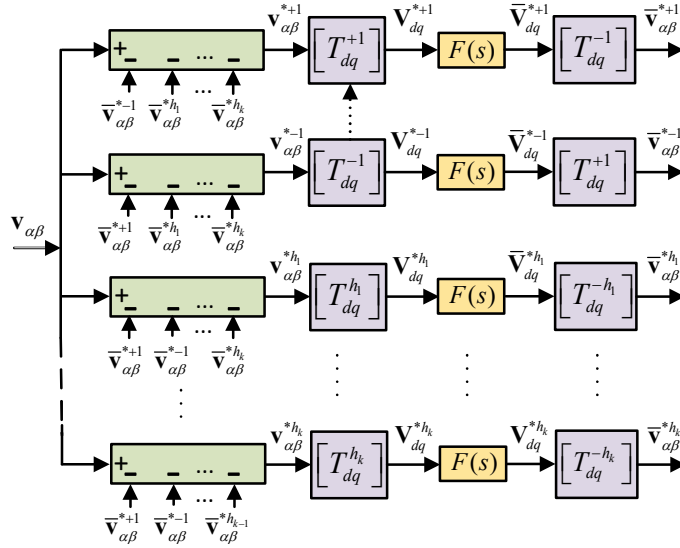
$\mathbf{v}_{\alpha\beta}$

$+$ $-$ $-$ ... $-$

$\overline{\mathbf{v}}_{\alpha\beta}^{*-1}$ $\overline{\mathbf{v}}_{\alpha\beta}^{*h_1}$ ... $\overline{\mathbf{v}}_{\alpha\beta}^{*h_k}$

$\mathbf{v}_{\alpha\beta}^{*+1}$ $\left[T_{dq}^{+1}\right]$ $\mathbf{V}_{dq}^{*+1}$ $F(s)$ $\overline{\mathbf{V}}_{dq}^{*+1}$ $\left[T_{dq}^{-1}\right]$ $\overline{\mathbf{v}}_{\alpha\beta}^{*+1}$

$+$ $-$ $-$ ... $-$

$\overline{\mathbf{v}}_{\alpha\beta}^{*+1}$ $\overline{\mathbf{v}}_{\alpha\beta}^{*h_1}$ ... $\overline{\mathbf{v}}_{\alpha\beta}^{*h_k}$

$\mathbf{v}_{\alpha\beta}^{*-1}$ $\left[T_{dq}^{-1}\right]$ $\mathbf{V}_{dq}^{*-1}$ $F(s)$ $\overline{\mathbf{V}}_{dq}^{*-1}$ $\left[T_{dq}^{+1}\right]$ $\overline{\mathbf{v}}_{\alpha\beta}^{*-1}$

$+$ $-$ $-$ ... $-$

$\overline{\mathbf{v}}_{\alpha\beta}^{*+1}$ $\overline{\mathbf{v}}_{\alpha\beta}^{*-1}$ ... $\overline{\mathbf{v}}_{\alpha\beta}^{*h_k}$

$\mathbf{v}_{\alpha\beta}^{*h_1}$ $\left[T_{dq}^{h_1}\right]$ $\mathbf{V}_{dq}^{*h_1}$ $F(s)$ $\overline{\mathbf{V}}_{dq}^{*h_1}$ $\left[T_{dq}^{-h_1}\right]$ $\overline{\mathbf{v}}_{\alpha\beta}^{*h_1}$

$+$ $-$ $-$ ... $-$

$\overline{\mathbf{v}}_{\alpha\beta}^{*+1}$ $\overline{\mathbf{v}}_{\alpha\beta}^{*-1}$ ... $\overline{\mathbf{v}}_{\alpha\beta}^{*h_{k-1}}$

$\mathbf{v}_{\alpha\beta}^{*h_k}$ $\left[T_{dq}^{h_k}\right]$ $\mathbf{V}_{dq}^{*h_k}$ $F(s)$ $\overline{\mathbf{V}}_{dq}^{*h_k}$ $\left[T_{dq}^{-h_k}\right]$ $\overline{\mathbf{v}}_{\alpha\beta}^{*h_k}$